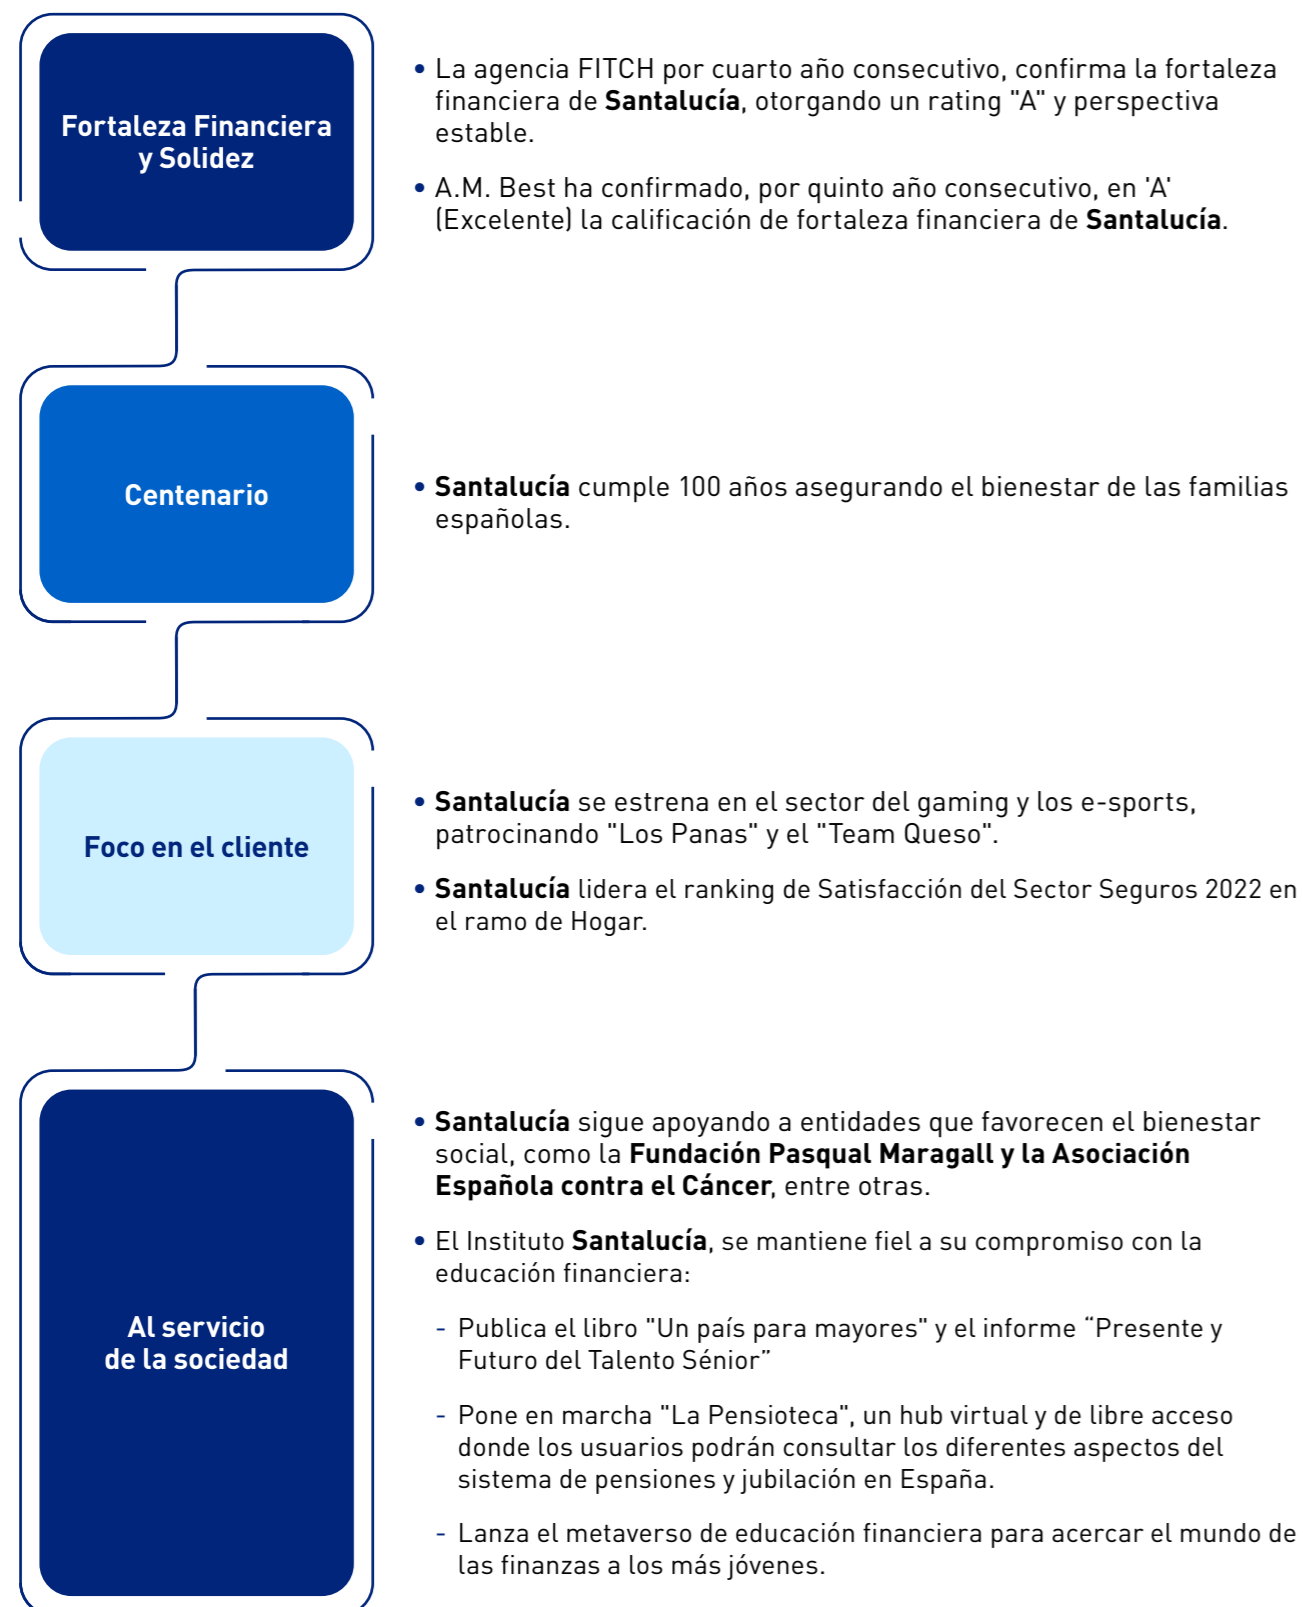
Fortaleza Financiera y Solidez

• La agencia FITCH por cuarto año consecutivo, confirma la fortaleza financiera de **Santalucía**, otorgando un rating "A" y perspectiva estable.

• A.M. Best ha confirmado, por quinto año consecutivo, en 'A' (Excelente) la calificación de fortaleza financiera de **Santalucía**.

Centenario

• **Santalucía** cumple 100 años asegurando el bienestar de las familias españolas.

Foco en el cliente

• **Santalucía** se estrena en el sector del gaming y los e-sports, patrocinando "Los Panas" y el "Team Queso".

• **Santalucía** lidera el ranking de Satisfacción del Sector Seguros 2022 en el ramo de Hogar.

Al servicio de la sociedad

• **Santalucía** sigue apoyando a entidades que favorecen el bienestar social, como la **Fundación Pasqual Maragall y la Asociación Española contra el Cáncer**, entre otras.

• El Instituto **Santalucía**, se mantiene fiel a su compromiso con la educación financiera:

- Publica el libro "Un país para mayores" y el informe "Presente y Futuro del Talento Sénior"

- Pone en marcha "La Pensioteca", un hub virtual y de libre acceso donde los usuarios podrán consultar los diferentes aspectos del sistema de pensiones y jubilación en España.

- Lanza el metaverso de educación financiera para acercar el mundo de las finanzas a los más jóvenes.